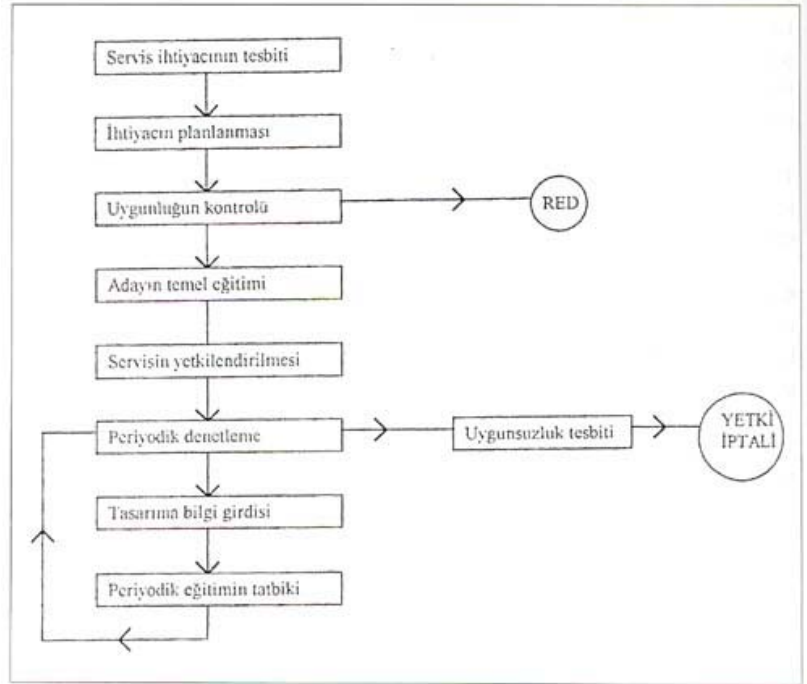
Servis ihtiyacının tesbiti

İhtiyacın planlanması

Uygunluğun kontrolü

RED

Adayın temel eğitimi

Servisin yetkilendirilmesi

Periyodik denetleme

Uygunsuzluk tesbiti

YETKİ İPTALİ

Tasarıma bilgi girdisi

Periyodik eğitimin tatbiki